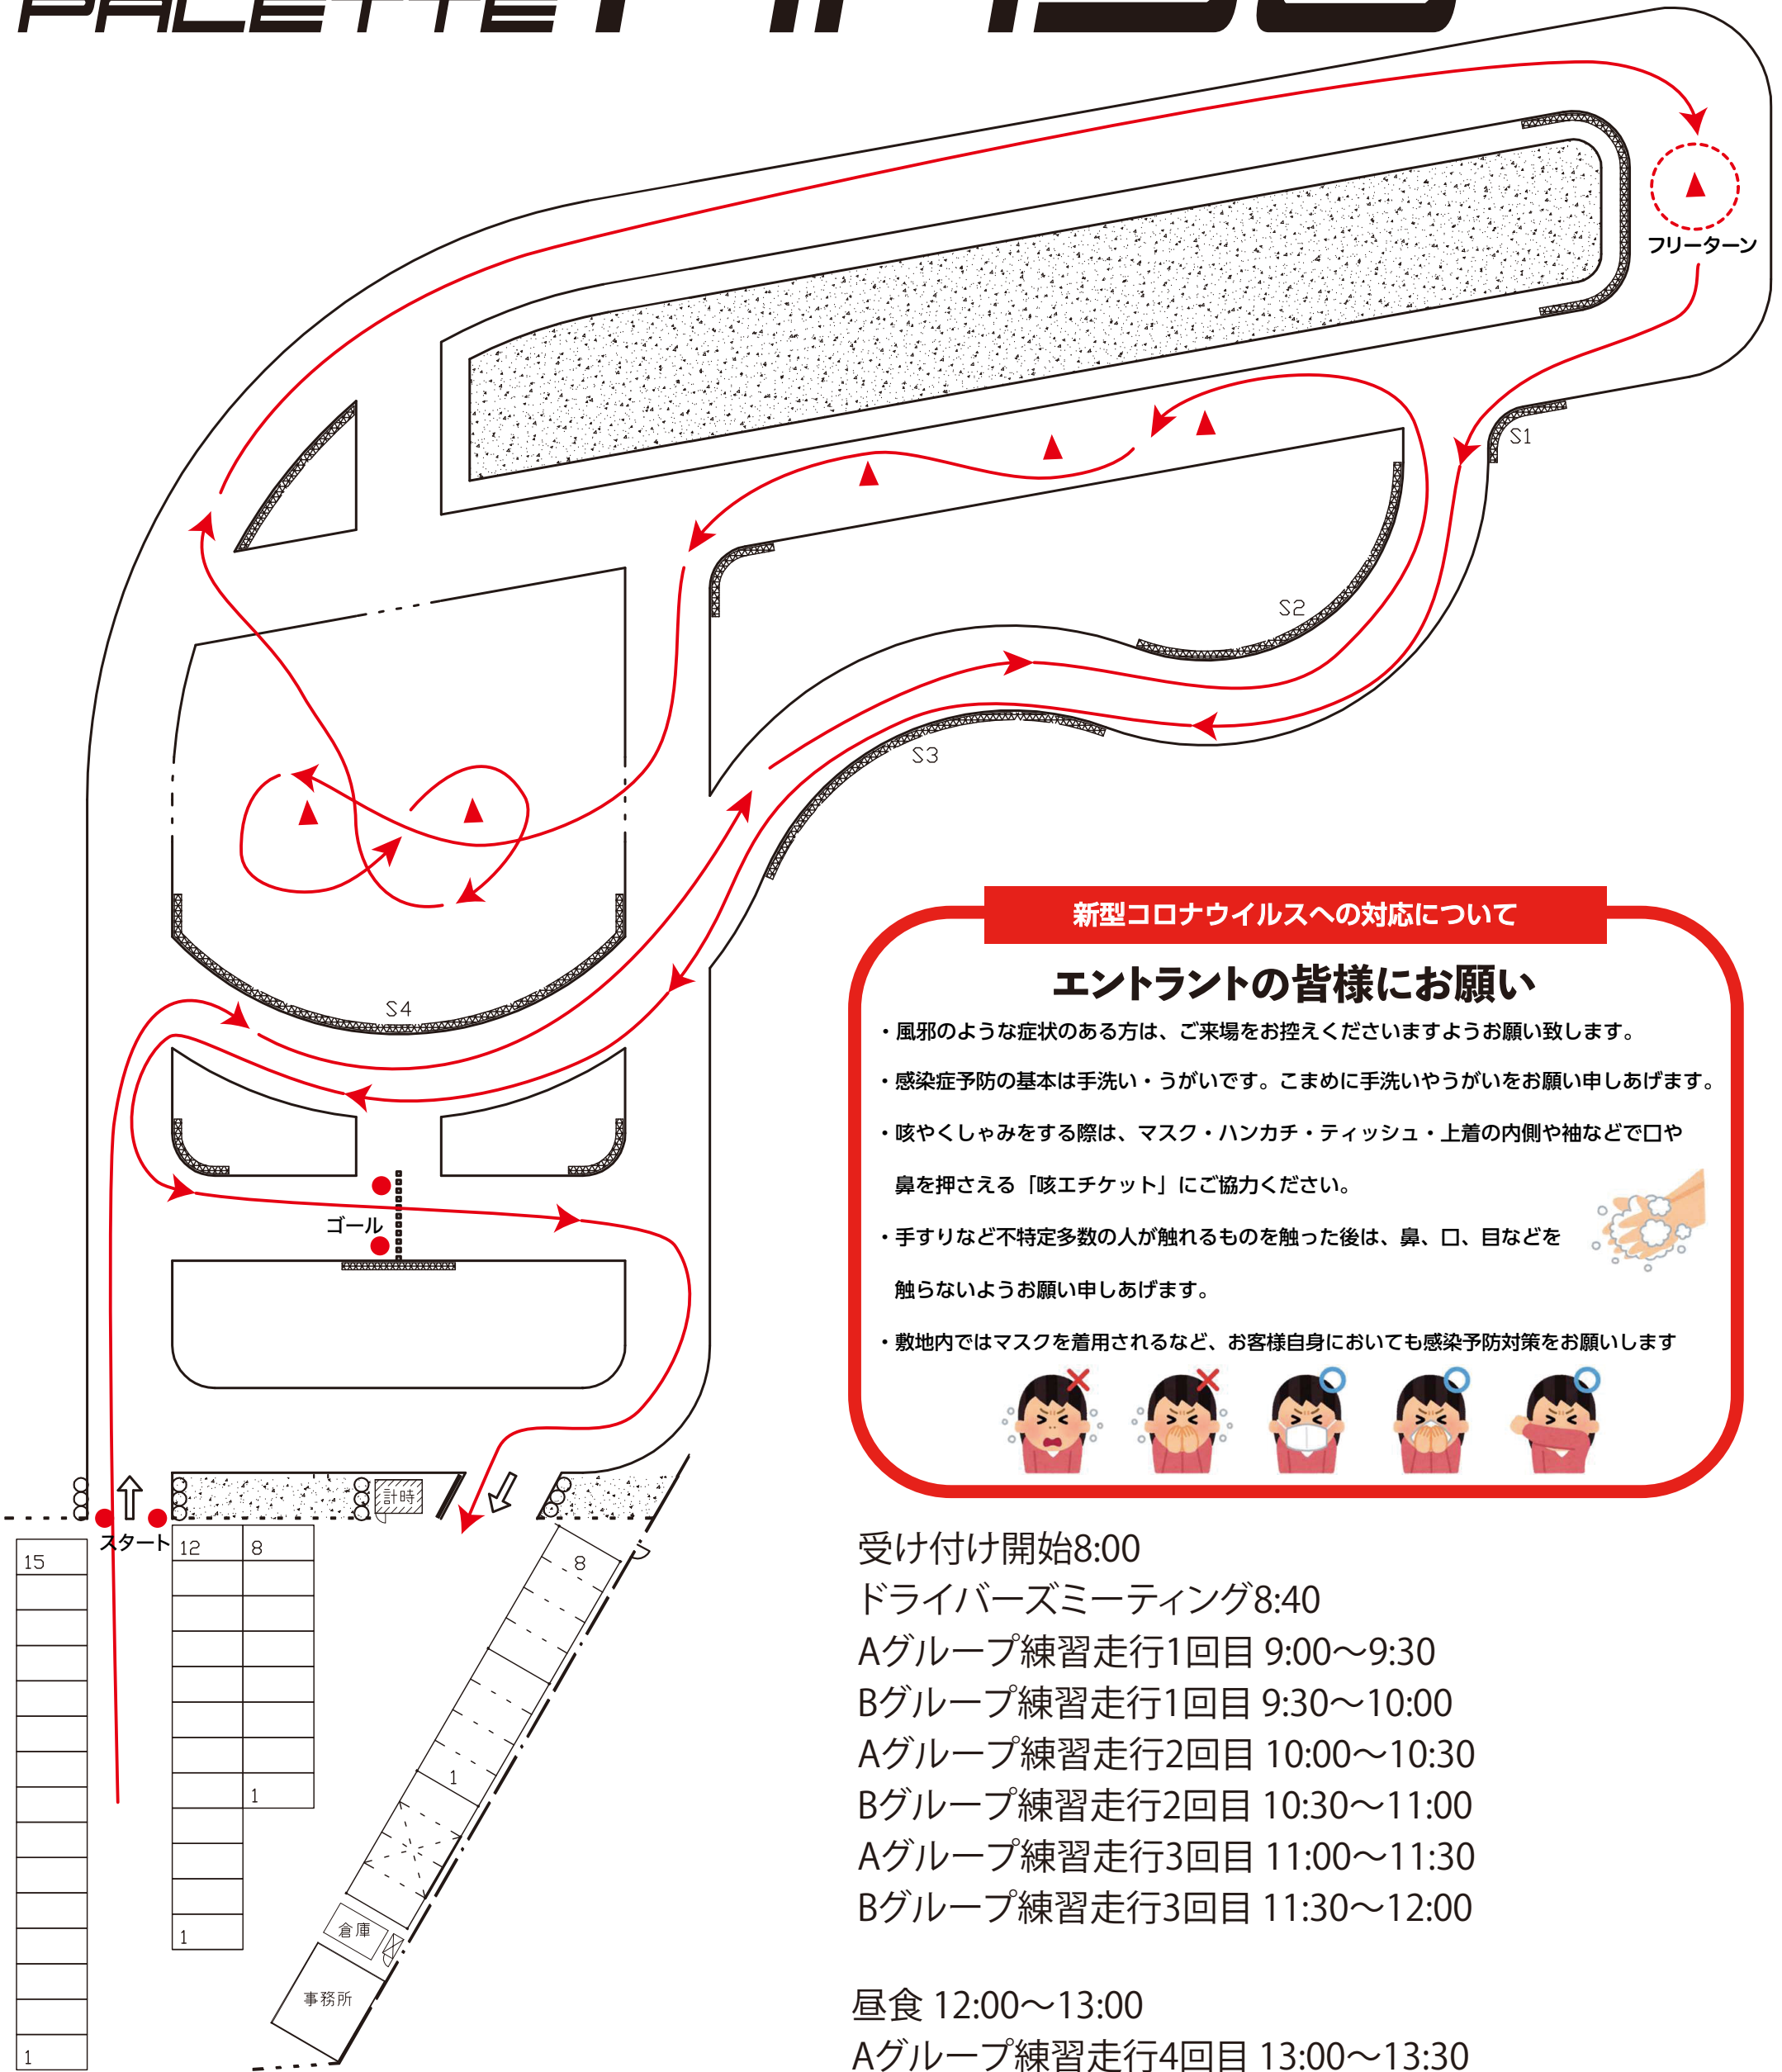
フリーターン

S1

S2

S3

S4

ゴール

スタート

計時

15

1

12

8

1

1

8

1

倉庫

事務所

新型コロナウイルスへの対応について

エントラントの皆様にお願い

・風邪のような症状のある方は、ご来場をお控えくださいますようお願い致します。

・感染症予防の基本は手洗い・うがいです。こまめに手洗いやうがいをお願い申しあげます。

・咳やくしゃみをする際は、マスク・ハンカチ・ティッシュ・上着の内側や袖などで口や鼻を押さえる「咳エチケット」にご協力ください。

・手すりなど不特定多数の人が触れるものを触った後は、鼻、口、目などを触らないようお願い申しあげます。

・敷地内ではマスクを着用されるなど、お客様自身においても感染予防対策をお願いします

受け付け開始8:00
ドライバーズミーティング8:40
Aグループ練習走行1回目 9:00〜9:30
Bグループ練習走行1回目 9:30〜10:00
Aグループ練習走行2回目 10:00〜10:30
Bグループ練習走行2回目 10:30〜11:00
Aグループ練習走行3回目 11:00〜11:30
Bグループ練習走行3回目 11:30〜12:00

昼食 12:00〜13:00
Aグループ練習走行4回目 13:00〜13:30